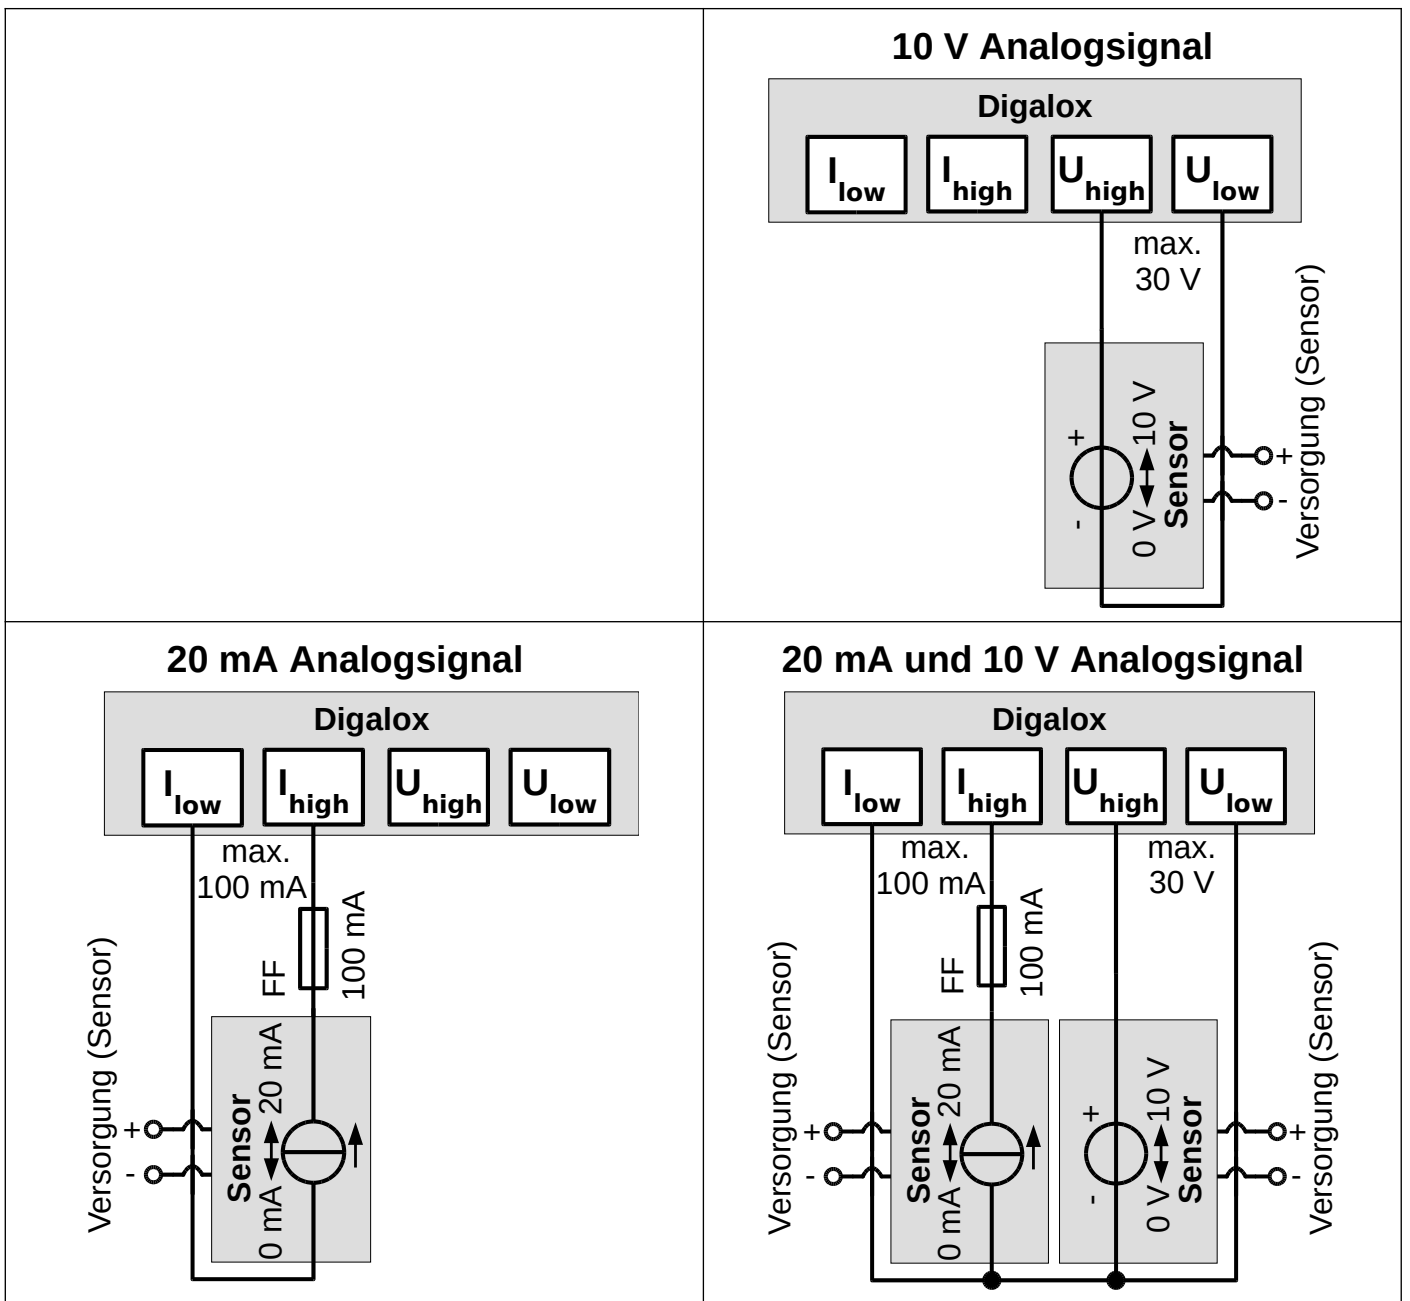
10 V Analogsignal

Digalox

| $I_{low}$ | $I_{high}$ | $U_{high}$ | $U_{low}$ |
|---|---|---|---|

max. 30 V

+ - 0 V ↔ 10 V Sensor

+ - Versorgung (Sensor)

20 mA Analogsignal

Digalox

| $I_{low}$ | $I_{high}$ | $U_{high}$ | $U_{low}$ |
|---|---|---|---|

max. 100 mA

FF 100 mA

Versorgung (Sensor) + -

Sensor 0 mA ↔ 20 mA

20 mA und 10 V Analogsignal

Digalox

| $I_{low}$ | $I_{high}$ | $U_{high}$ | $U_{low}$ |
|---|---|---|---|

max. 100 mA

max. 30 V

FF 100 mA

Versorgung (Sensor) + -

Sensor 0 mA ↔ 20 mA

+ - 0 V ↔ 10 V Sensor

+ - Versorgung (Sensor)